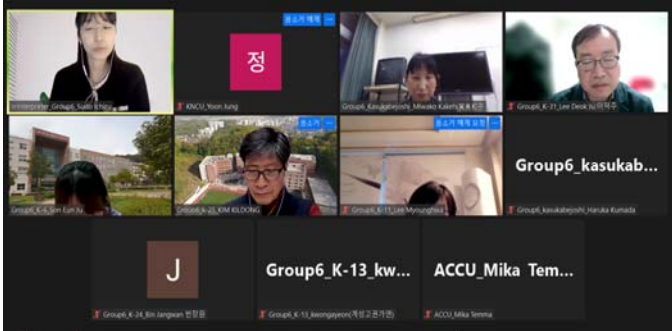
Interpreter_Group6_Suzu Ichiu

음소거 해제
정
KNCU_Yoon Jung

Group6_Kasukabejoshi_Miwako Kaleri 美和子

Group6_K-31_Lee Deok Ju 이덕주

Group6_K-6_Sim Eun Ju

음소거 해제
Group6_K-23_KIM KI DONG

음소거 해제 요청
Group6_K-13_Lee Myunghwa

Group6_kasukab...
Group6_kasukabejoshi_Haruka Kumada

J
Group6_K-24_Bin Jangwan 빈장완

Group6_K-13_kw...
Group6_K-13_kwongayeon(계성고권가연)

ACCU_Mika Tem...
ACCU_Mika Temma